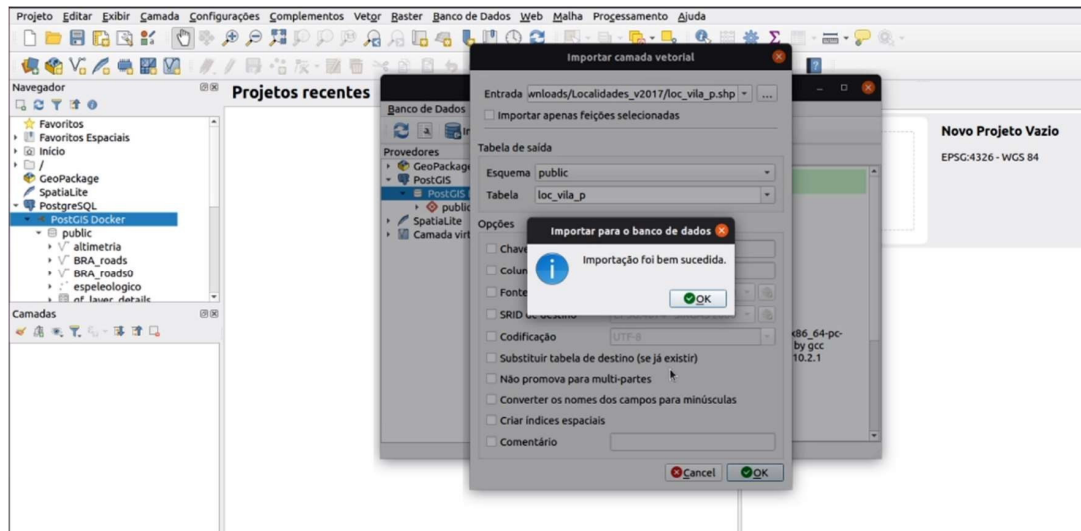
Projeto Editar Exibir Camada Configurações Complementos Vetor Raster Banco de Dados Web Malha Processamento Ajuda

Navegador

Favoritos
Favoritos Espaciais
Início
/
GeoPackage
SpatiaLite
PostgreSQL
PostGIS Docker
public
altimetria
BRA_roads
BRA_roads0
espeleologico
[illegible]

Camadas

Projetos recentes

Banco de Dados
Provedores
GeoPackage
PostGIS
PostGIS
public
SpatiaLite
Camada virt

Importar camada vetorial

Entrada wnloads/Localidades_v2017/loc_vila_p.shp ...
Importar apenas feições selecionadas

Tabela de saída
Esquema public
Tabela loc_vila_p

Opções
Chave
Colun
Fonte
SRID de destino
Codificação UTF-8
Substituir tabela de destino (se já existir)
Não promova para multi-partes
Converter os nomes dos campos para minúsculas
Criar índices espaciais
Comentário

Cancel
OK

Importar para o banco de dados
Importação foi bem sucedida.
OK

Novo Projeto Vazio
EPSG:4326 - WGS 84

x86_64-pc-
by gcc
10.2.1